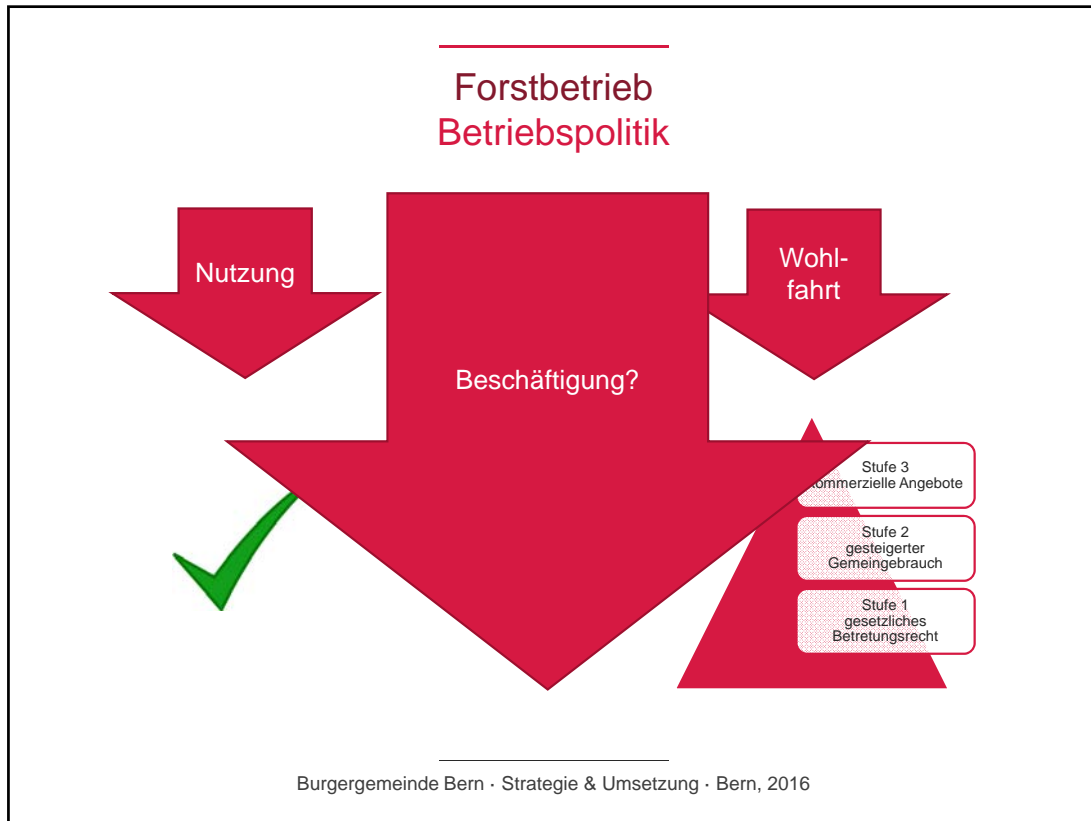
Forstbetrieb
Betriebspolitik

Nutzung

Beschäftigung?

Wohlfahrt

Stufe 3
kommerzielle Angebote

Stufe 2
gesteigerter Gemeingebrauch

Stufe 1
gesetzliches Betretungsrecht

Burgergemeinde Bern · Strategie & Umsetzung · Bern, 2016